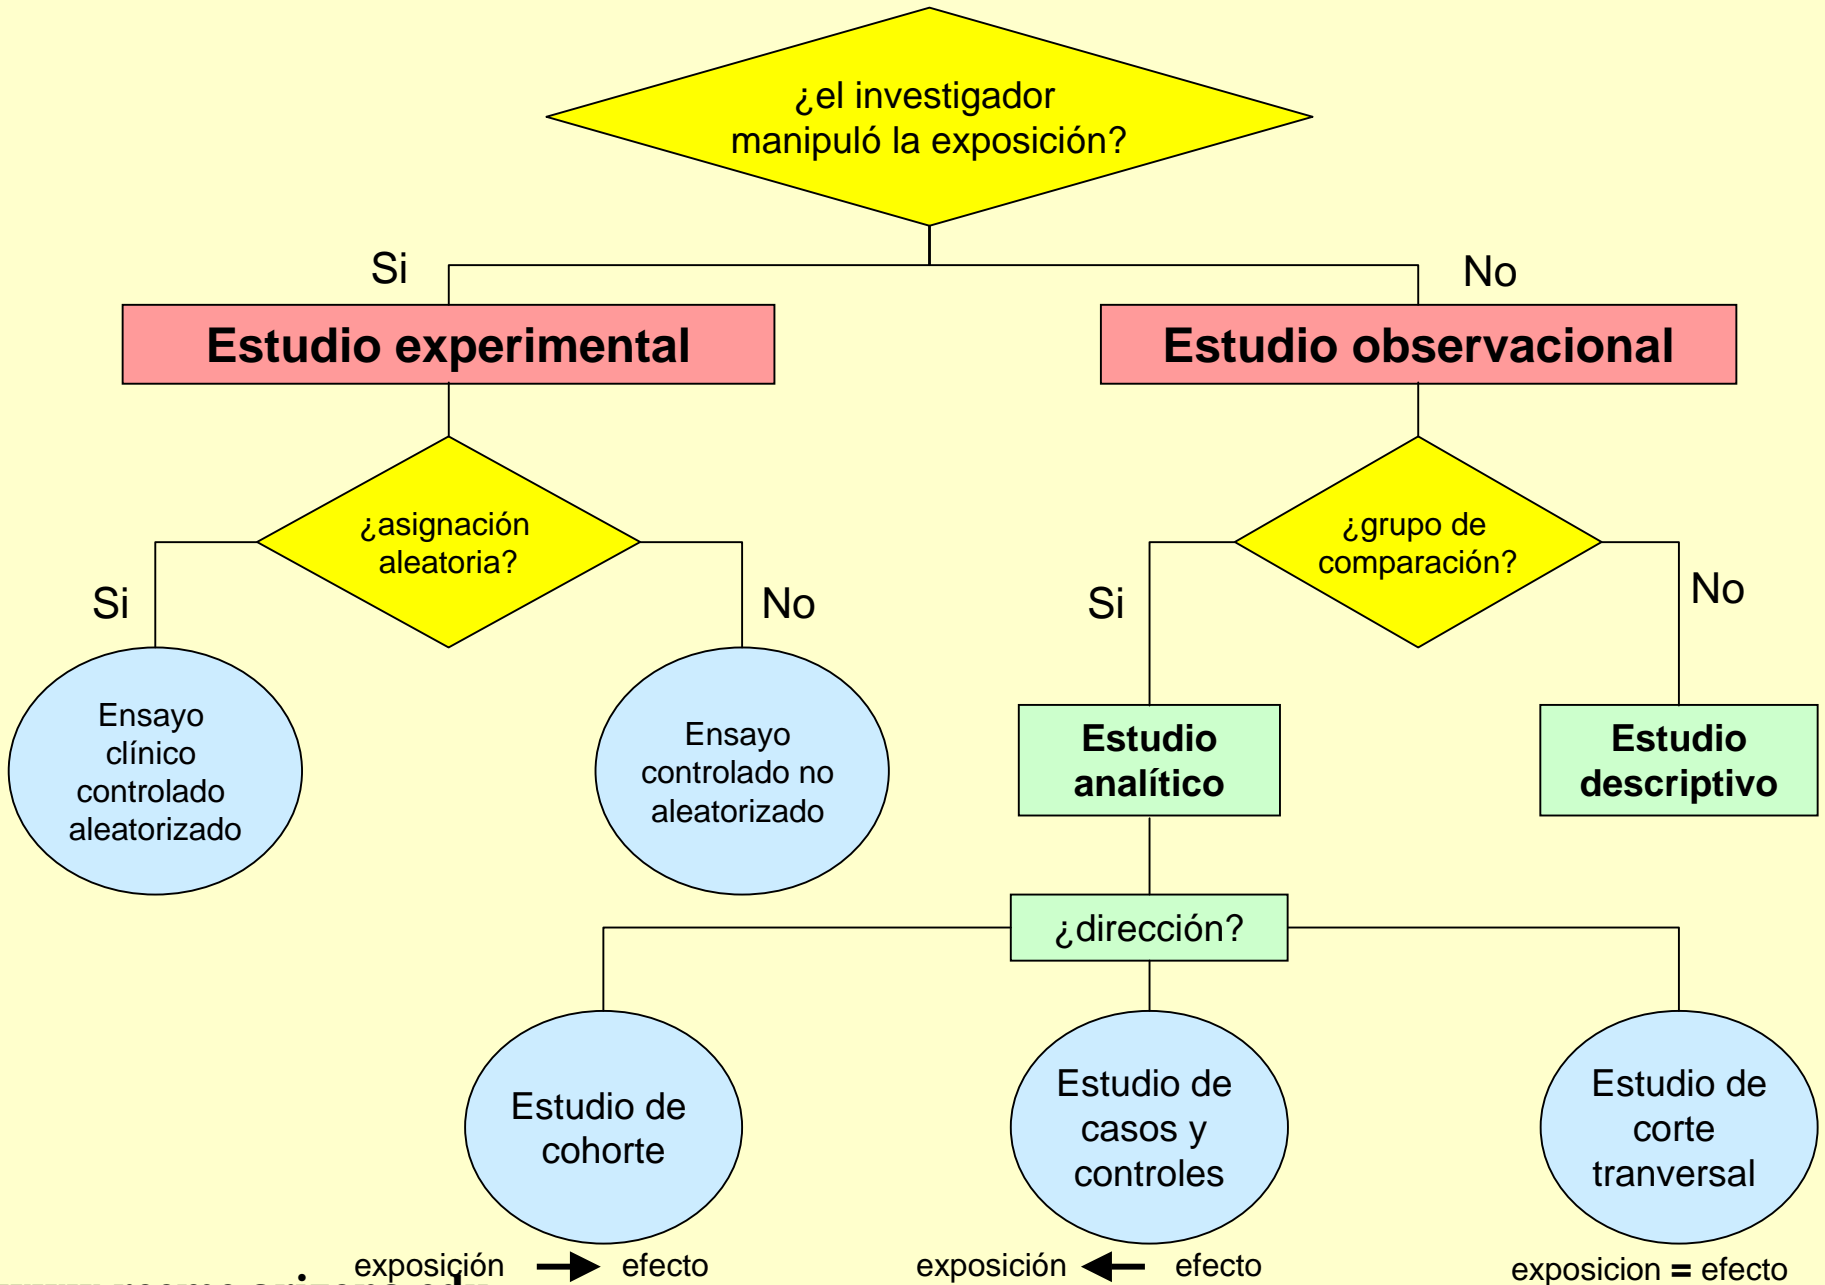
¿el investigador manipuló la exposición?

Si

No

Estudio experimental

Estudio observacional

¿asignación aleatoria?

¿grupo de comparación?

Si

No

Si

No

Ensayo clínico controlado aleatorizado

Ensayo controlado no aleatorizado

Estudio analítico

Estudio descriptivo

¿dirección?

Estudio de cohorte

Estudio de casos y controles

Estudio de corte tranversal

exposición → efecto

exposición ← efecto

exposicion = efecto

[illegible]